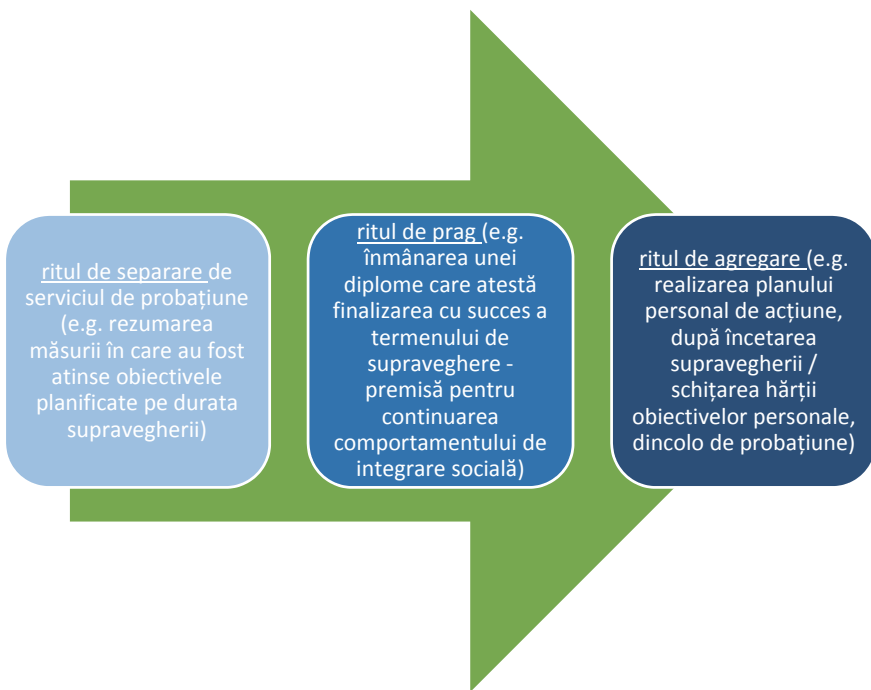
ritul de separare de serviciul de probațiune (e.g. rezumarea măsurii în care au fost atinse obiectivele planificate pe durata supravegherii)

ritul de prag (e.g. înmânarea unei diplome care atestă finalizarea cu succes a termenului de supraveghere - premisă pentru continuarea comportamentului de integrare socială)

ritul de agregare (e.g. realizarea planului personal de acțiune, după încetarea supravegherii / schițarea hărții obiectivelor personale, dincolo de probațiune)